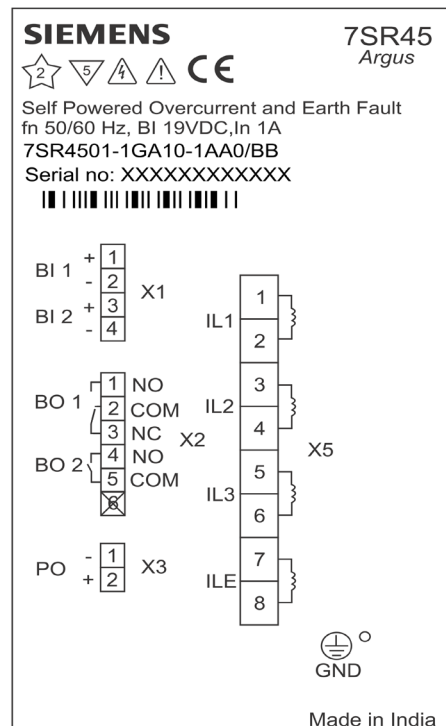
SIEMENS

7SR45
Argus

2 5 CE

Self Powered Overcurrent and Earth Fault
fn 50/60 Hz, BI 19VDC,In 1A
7SR4501-1GA10-1AA0/BB
Serial no: XXXXXXXXXXXX

BI 1 + 1
- 2
BI 2 + 3
- 4
X1

BO 1 1 NO
2 COM
3 NC
BO 2 4 NO
5 COM
6
X2

PO - 1
+ 2
X3

IL1 1
2
IL2 3
4
IL3 5
6
ILE 7
8
X5

GND

Made in India